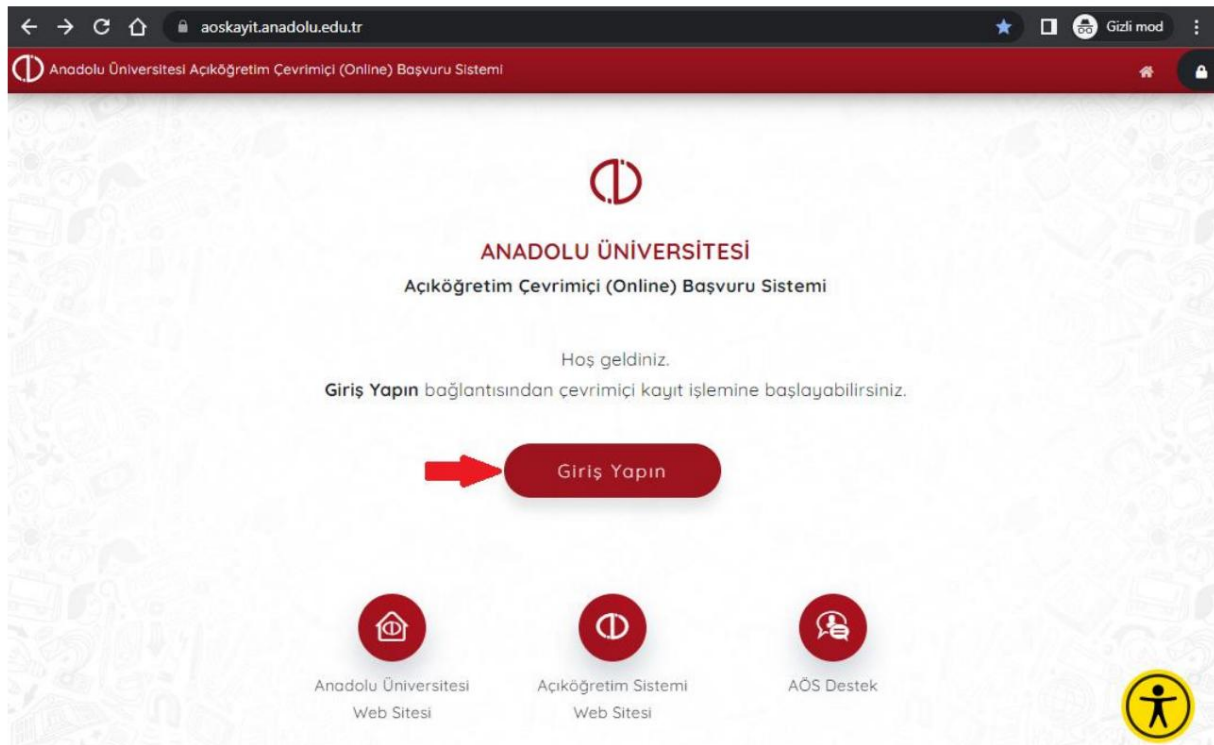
aoskayit.anadolu.edu.tr

Gizli mod

Anadolu Üniversitesi Açıköğretim Çevrimiçi (Online) Başvuru Sistemi

ANADOLU ÜNİVERSİTESİ

Açıköğretim Çevrimiçi (Online) Başvuru Sistemi

Hoş geldiniz.

**Giriş Yapın** bağlantısından çevrimiçi kayıt işlemine başlayabilirsiniz.

Giriş Yapın

Anadolu Üniversitesi Web Sitesi

Açıköğretim Sistemi Web Sitesi

AÖS Destek